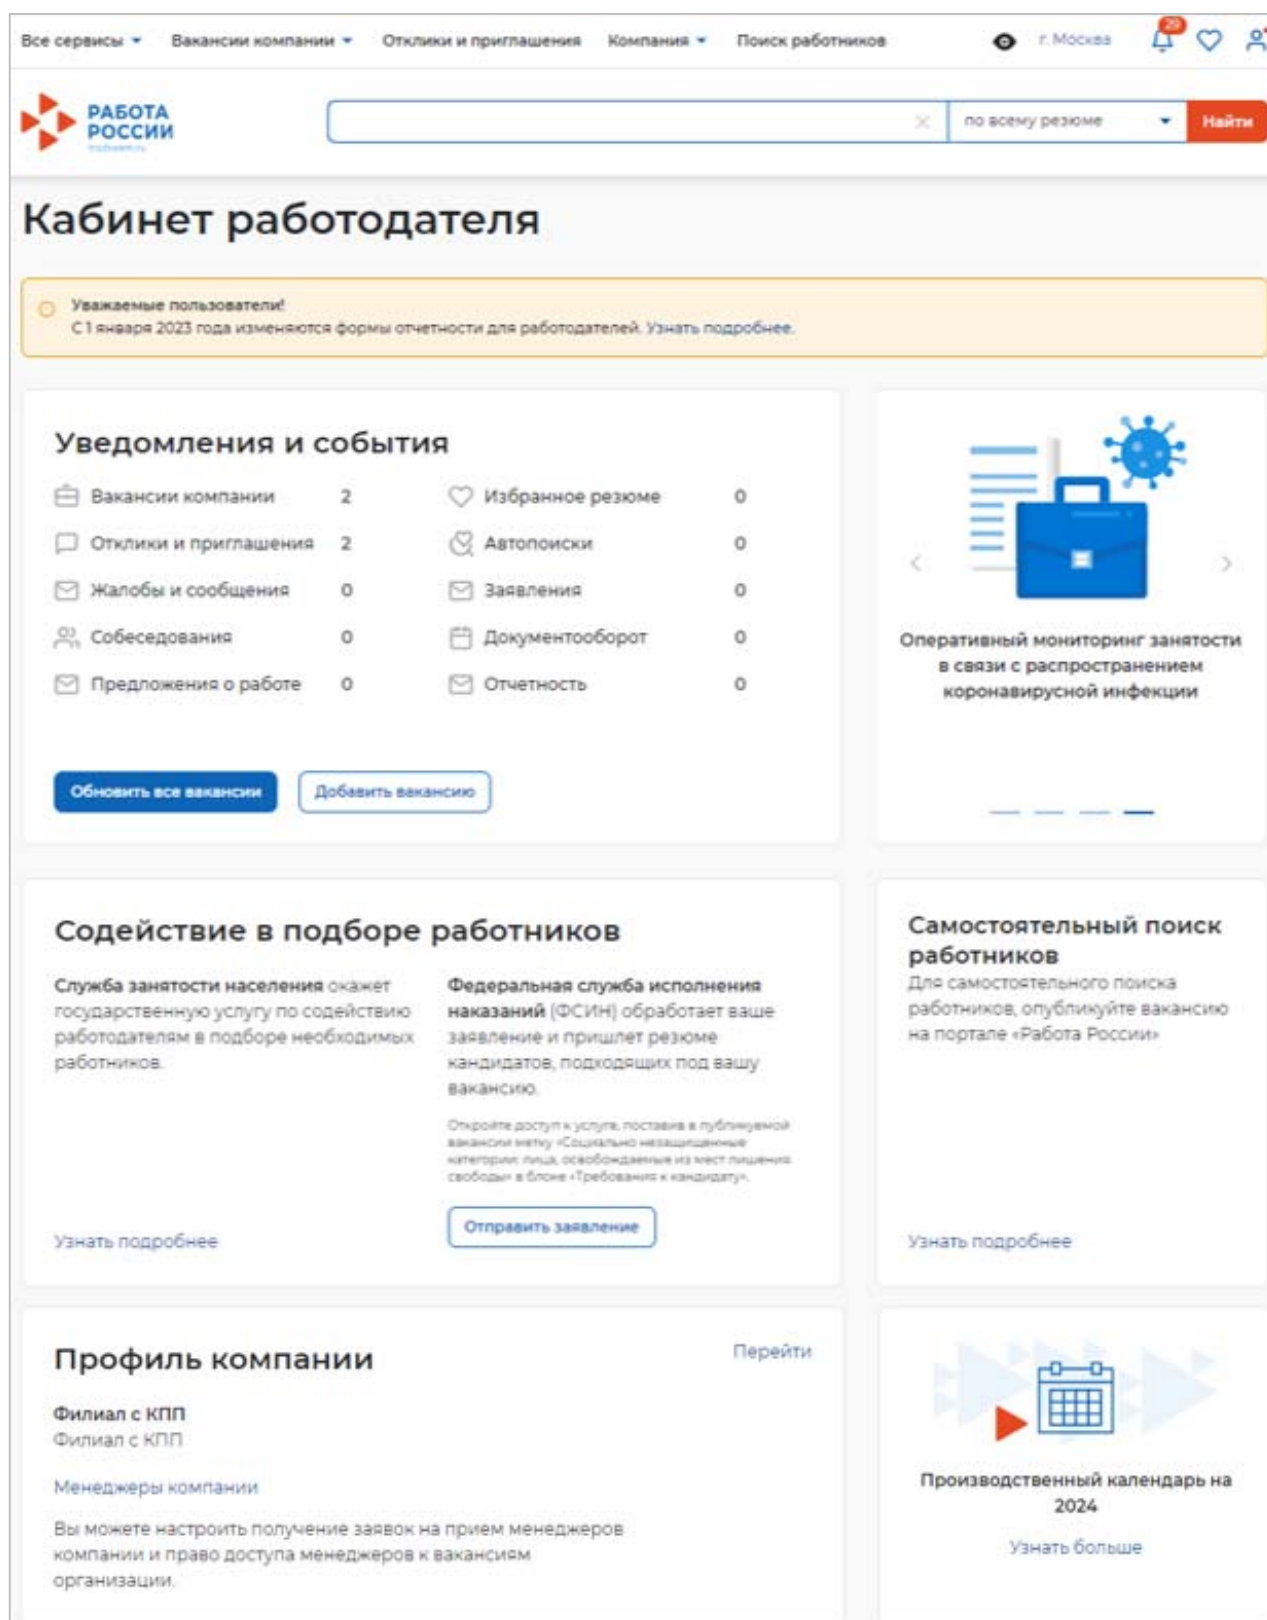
Все сервисы Вакансии компании Отклики и приглашения Компания Поиск работников г. Москва 29

РАБОТА РОССИИ trudvsem.ru

по всему резюме Найти

Кабинет работодателя

Уважаемые пользователи!
С 1 января 2023 года изменяются формы отчетности для работодателей. Узнать подробнее.

Уведомления и события

| | | | |
|---|---|---|---|
| Вакансии компании | 2 | Избранное резюме | 0 |
| Отклики и приглашения | 2 | Автопоиски | 0 |
| Жалобы и сообщения | 0 | Заявления | 0 |
| Собеседования | 0 | Документооборот | 0 |
| Предложения о работе | 0 | Отчетность | 0 |

Обновить все вакансии Добавить вакансию

Оперативный мониторинг занятости в связи с распространением коронавирусной инфекции

Содействие в подборе работников

Служба занятости населения окажет государственную услугу по содействию работодателям в подборе необходимых работников.

Федеральная служба исполнения наказаний (ФСИН) обработает ваше заявление и пришлет резюме кандидатов, подходящих под вашу вакансию.

Откройте доступ к услуге, поставив в публикуемой вакансии метку «Социально незащищенные категории: лица, освобождаемые из мест лишения свободы» в блоке «Требования к кандидату».

Узнать подробнее

Отправить заявление

Самостоятельный поиск работников
Для самостоятельного поиска работников, опубликуйте вакансию на портале «Работа России»

Узнать подробнее

Профиль компании

Перейти

Филиал с КПП
Филиал с КПП

Менеджеры компании

Вы можете настроить получение заявок на прием менеджеров компании и право доступа менеджеров к вакансиям организации.

Производственный календарь на 2024

Узнать больше